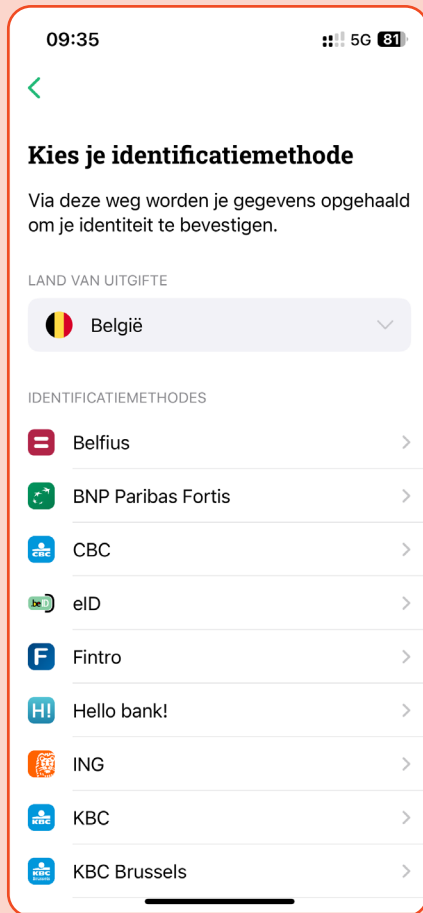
09:35

5G 81

<

Kies je identificatiemethode

Via deze weg worden je gegevens opgehaald om je identiteit te bevestigen.

LAND VAN UITGIFTE

België

IDENTIFICATIEMETHODES

Belfius

BNP Paribas Fortis

CBC

eID

Fintro

Hello bank!

ING

KBC

KBC Brussels